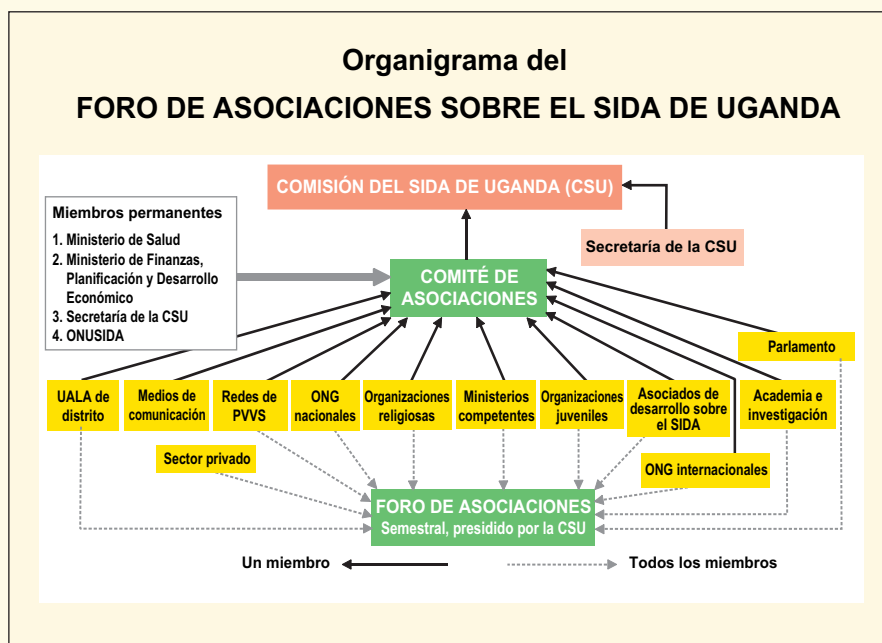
Organigrama del

FORO DE ASOCIACIONES SOBRE EL SIDA DE UGANDA

COMISIÓN DEL SIDA DE UGANDA (CSU)

Miembros permanentes
1. Ministerio de Salud
2. Ministerio de Finanzas, Planificación y Desarrollo Económico
3. Secretaría de la CSU
4. ONUSIDA

Secretaría de la CSU

COMITÉ DE ASOCIACIONES

Parlamento

UALA de distrito

Medios de comunicación

Redes de PVVS

ONG nacionales

Organizaciones religiosas

Ministerios competentes

Organizaciones juveniles

Asociados de desarrollo sobre el SIDA

Academia e investigación

Sector privado

ONG internacionales

FORO DE ASOCIACIONES
Semestral, presidido por la CSU

Un miembro

Todos los miembros